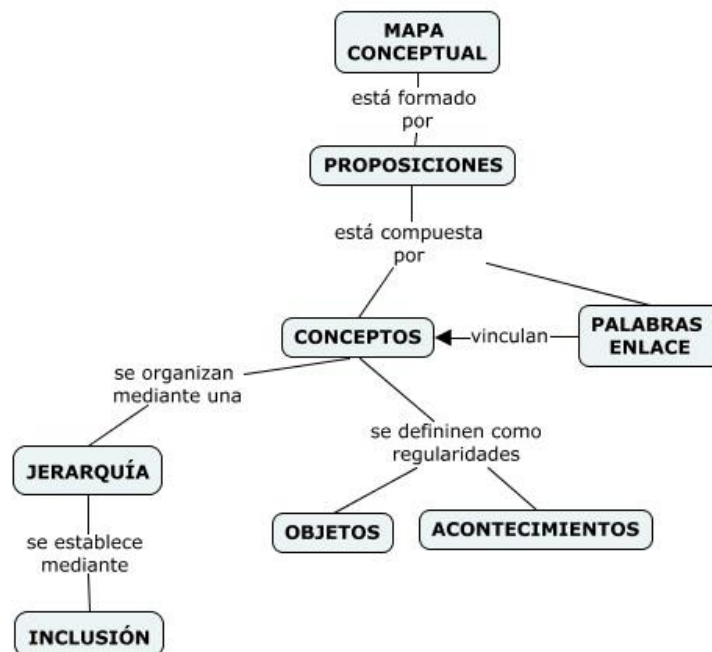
MAPA CONCEPTUAL

está formado por

PROPOSICIONES

está compuesta por

CONCEPTOS

vinculan

PALABRAS ENLACE

se organizan mediante una

JERARQUÍA

se establece mediante

INCLUSIÓN

se defininen como regularidades

OBJETOS

ACONTECIMIENTOS